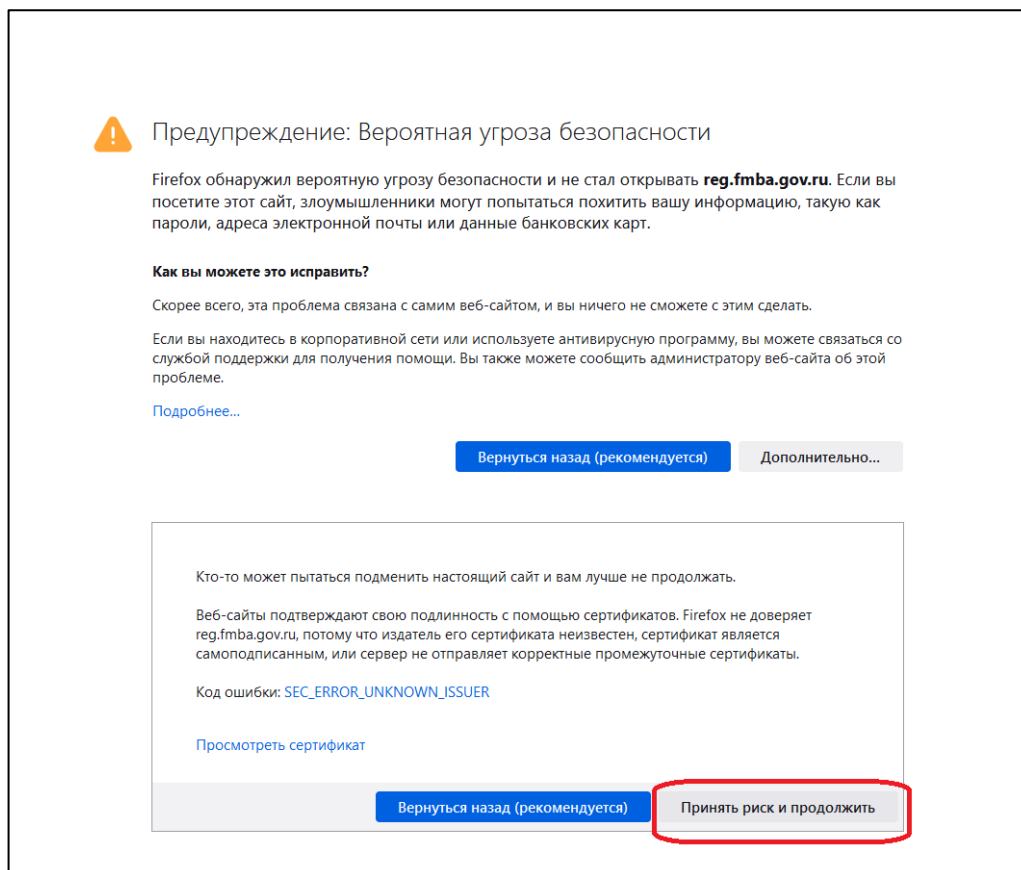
Предупреждение: Вероятная угроза безопасности

Firefox обнаружил вероятную угрозу безопасности и не стал открывать **reg.fmba.gov.ru**. Если вы посетите этот сайт, злоумышленники могут попытаться похитить вашу информацию, такую как пароли, адреса электронной почты или данные банковских карт.

**Как вы можете это исправить?**

Скорее всего, эта проблема связана с самим веб-сайтом, и вы ничего не сможете с этим сделать.

Если вы находитесь в корпоративной сети или используете антивирусную программу, вы можете связаться со службой поддержки для получения помощи. Вы также можете сообщить администратору веб-сайта об этой проблеме.

Подробнее...

Вернуться назад (рекомендуется)

Дополнительно...

Кто-то может пытаться подменить настоящий сайт и вам лучше не продолжать.

Веб-сайты подтверждают свою подлинность с помощью сертификатов. Firefox не доверяет reg.fmba.gov.ru, потому что издатель его сертификата неизвестен, сертификат является самоподписанным, или сервер не отправляет корректные промежуточные сертификаты.

Код ошибки: SEC_ERROR_UNKNOWN_ISSUER

Просмотреть сертификат

Вернуться назад (рекомендуется)

Принять риск и продолжить